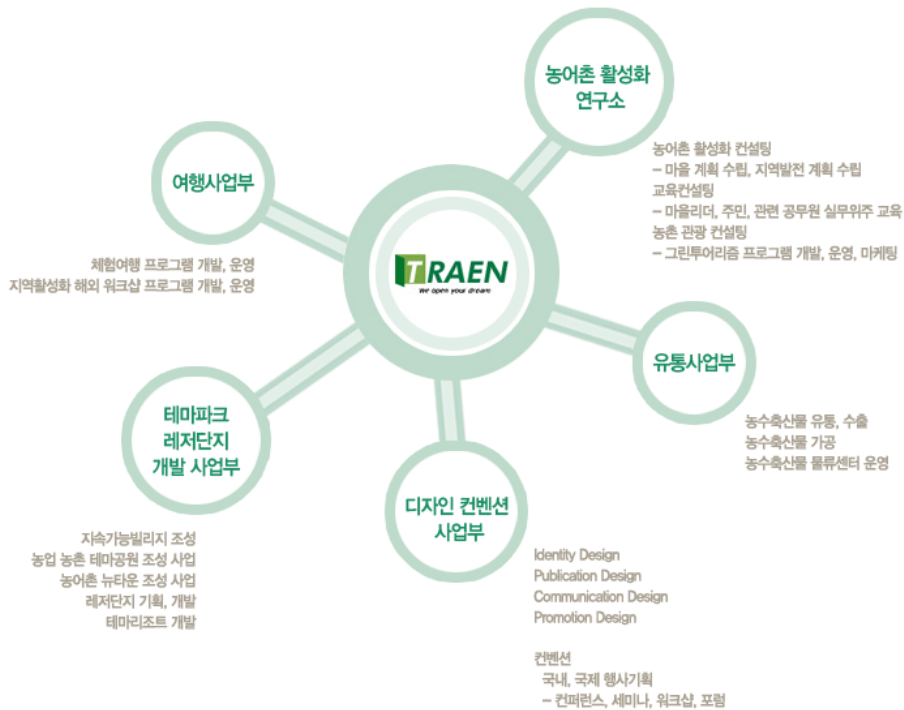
TRAEN
We open your dream

농어촌 활성화 연구소

농어촌 활성화 컨설팅
– 마을 계획 수립, 지역발전 계획 수립
교육컨설팅
– 마을리더, 주민, 관련 공무원 실무위주 교육
농촌 관광 컨설팅
– 그린투어리즘 프로그램 개발, 운영, 마케팅

여행사업부

체험여행 프로그램 개발, 운영
지역활성화 해외 워크샵 프로그램 개발, 운영

유통사업부

농수축산물 유통, 수출
농수축산물 가공
농수축산물 물류센터 운영

테마파크 레저단지 개발 사업부

지속가능빌리지 조성
농업 농촌 테마공원 조성 사업
농어촌 뉴타운 조성 사업
레저단지 기획, 개발
테마리조트 개발

디자인 컨벤션 사업부

Identity Design
Publication Design
Communication Design
Promotion Design

컨벤션
국내, 국제 행사기획
– 컨퍼런스, 세미나, 워크샵, 포럼